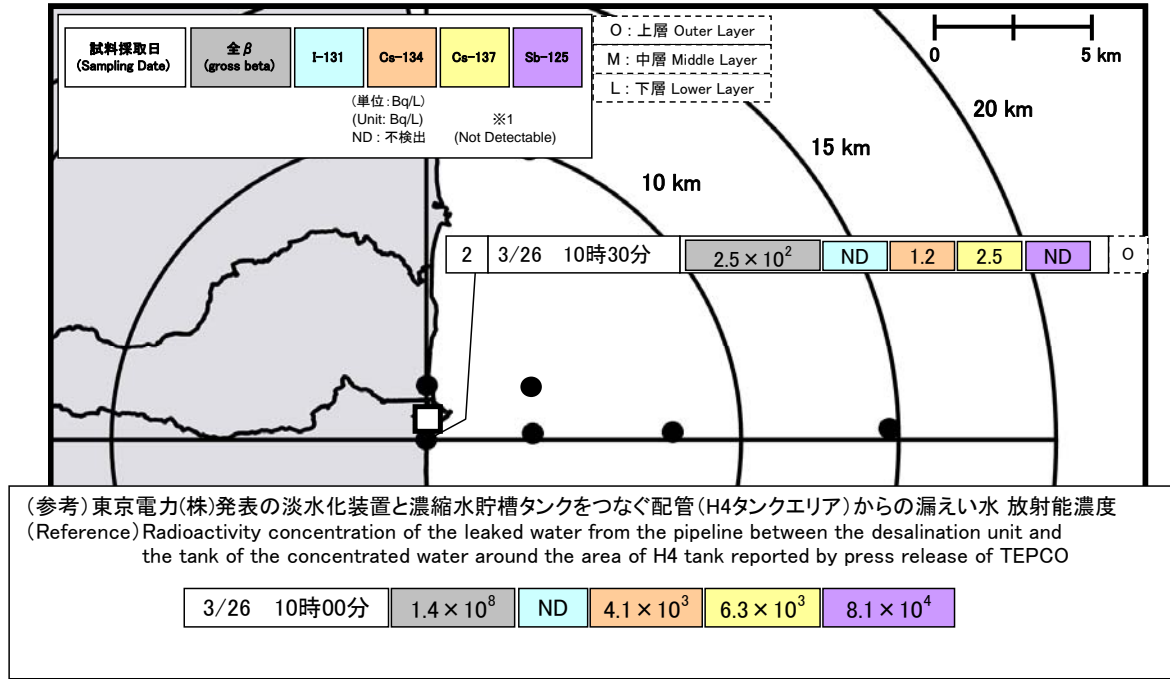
| 試料採取日 (Sampling Date) | 全$\beta$ (gross beta) | I-131 | Cs-134 | Cs-137 | Sb-125 |
|---|---|---|---|---|---|

(単位:Bq/L)
(Unit: Bq/L)
ND : 不検出　※1 (Not Detectable)

O : 上層 Outer Layer
M : 中層 Middle Layer
L : 下層 Lower Layer

0　5 km

20 km
15 km
10 km

| 2 | 3/26　10時30分 | $2.5 \times 10^2$ | ND | 1.2 | 2.5 | ND | O |
|---|---|---|---|---|---|---|---|

(参考)東京電力(株)発表の淡水化装置と濃縮水貯槽タンクをつなぐ配管(H4タンクエリア)からの漏えい水 放射能濃度
(Reference) Radioactivity concentration of the leaked water from the pipeline between the desalination unit and the tank of the concentrated water around the area of H4 tank reported by press release of TEPCO

| 3/26　10時00分 | $1.4 \times 10^8$ | ND | $4.1 \times 10^3$ | $6.3 \times 10^3$ | $8.1 \times 10^4$ |
|---|---|---|---|---|---|